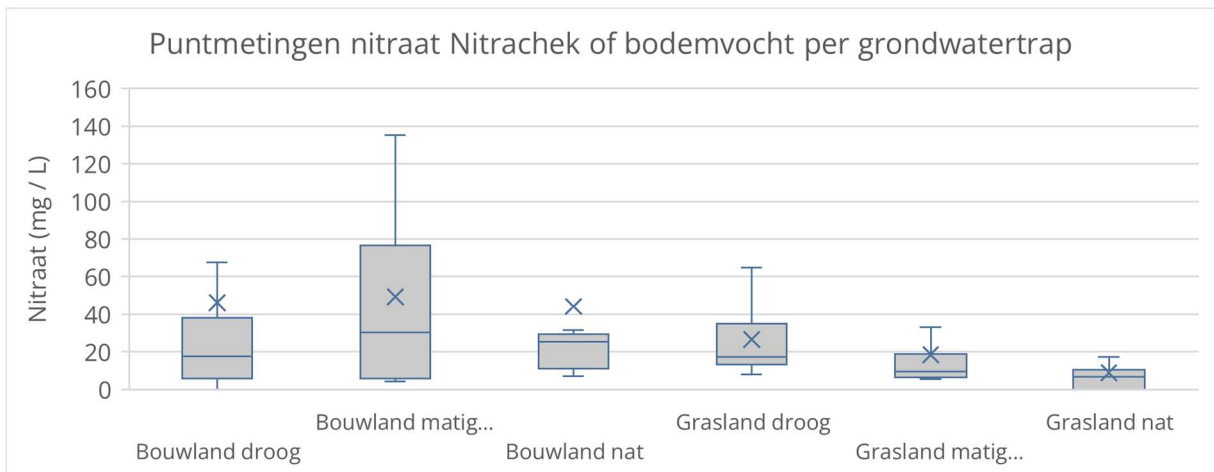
Puntmetingen nitraat Nitrachek of bodemvocht per grondwatertrap

Nitraat (mg / L)

160
140
120
100
80
60
40
20
0

Bouwland droog
Bouwland matig...
Bouwland nat
Grasland droog
Grasland matig...
Grasland nat